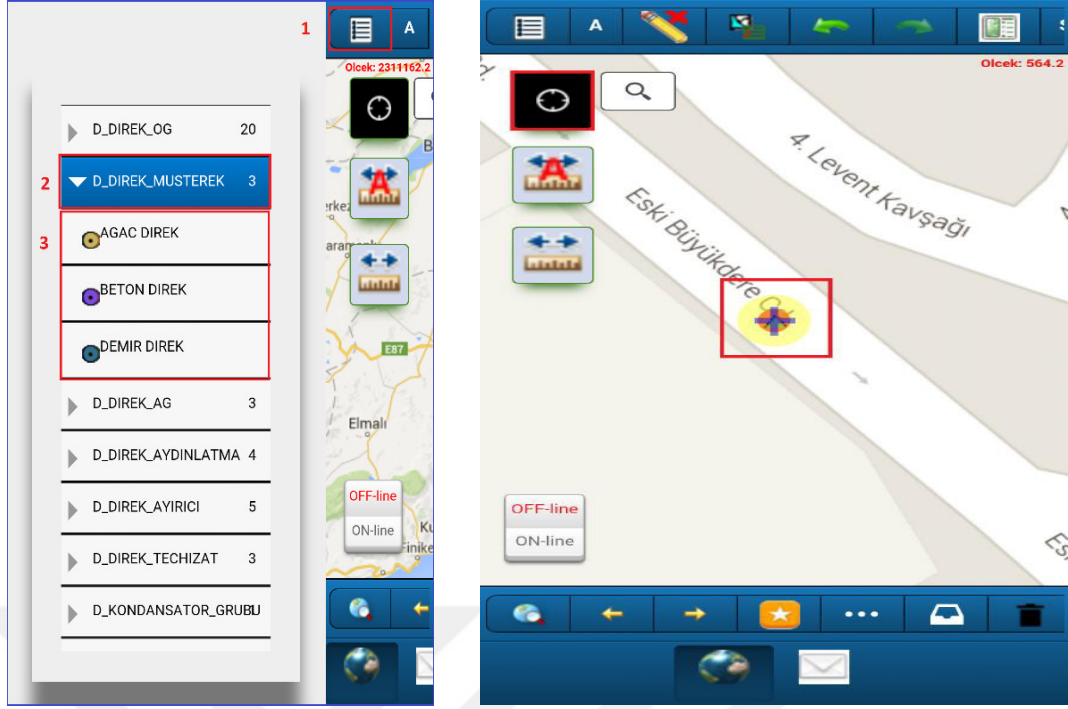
1

A

Olcek: 2311162.2

D_DIREK_OG 20

2

D_DIREK_MUSTEREK 3

3

AGAC DIREK

BETON DIREK

DEMIR DIREK

D_DIREK_AG 3

D_DIREK_AYDINLATMA 4

D_DIREK_AYIRICI 5

D_DIREK_TECHIZAT 3

D_KONDANSATOR_GRUBU

Elmalı

E87

OFF-line

ON-line

A

Olcek: 564.2

4. Levent Kavşağı

Eski Büyükdere C

OFF-line

ON-line